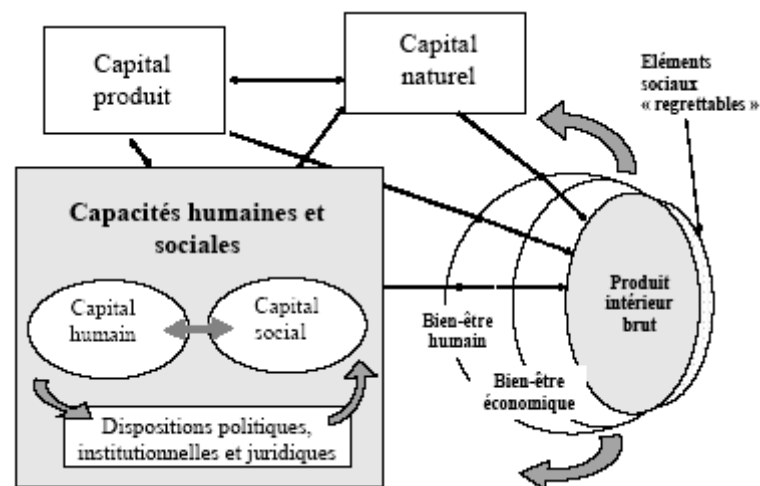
Capital produit

Capital naturel

Eléments sociaux « regrettables »

Capacités humaines et sociales

Capital humain

Capital social

Dispositions politiques, institutionnelles et juridiques

Bien-être humain

Bien-être économique

Produit intérieur brut